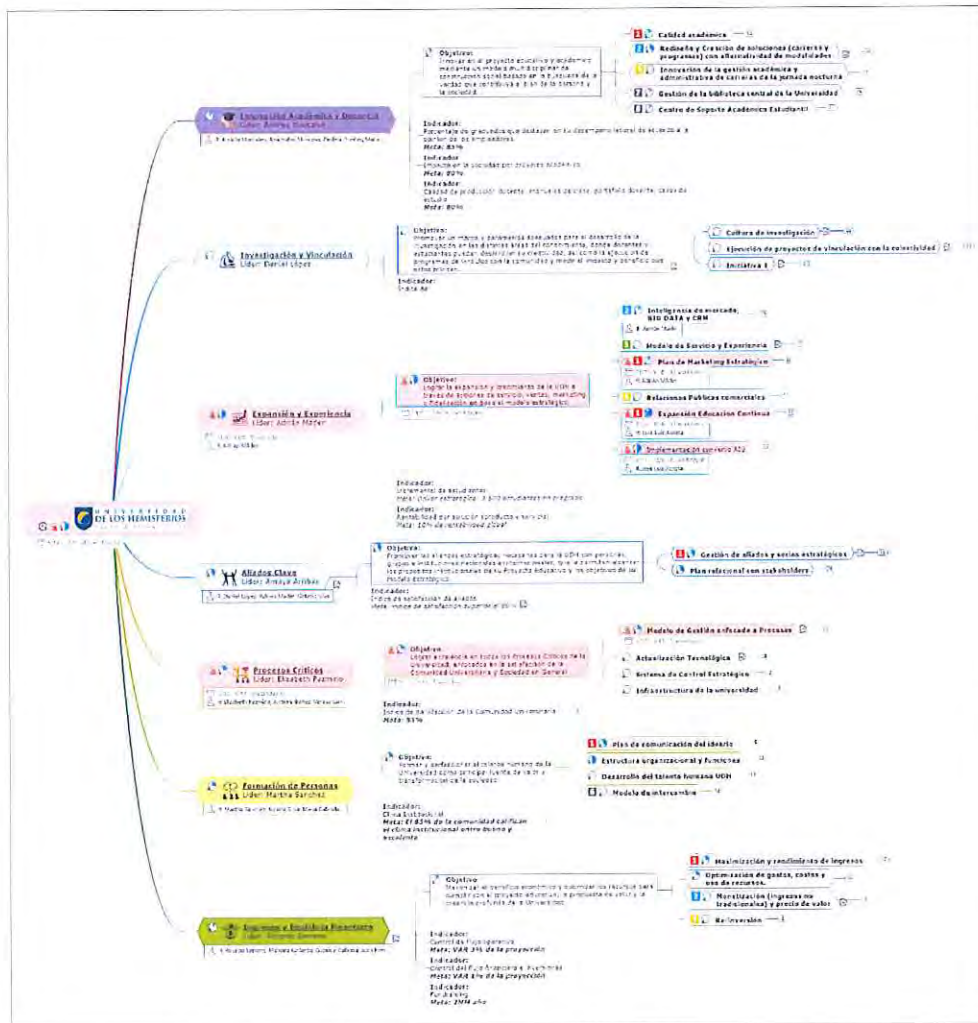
UNIVERSIDAD DE LOS HEMISFERIOS

Excelencia Académica y Docencia
Líder: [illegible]

Objetivo:
Innovar en el proyecto educativo y académico mediante un modelo multidisciplinar de construcción de soluciones basadas en la búsqueda de la verdad que contribuya al bien de la persona y la sociedad.

Calidad académica
Rediseño y Creación de soluciones (carreras y programas) con alternatividad de modalidades
Innovación de la gestión académica y administrativa de carreras de la jornada nocturna
Gestión de la biblioteca central de la Universidad
Centro de Soporte Académico Estudiantil

Indicador:
Porcentaje de graduados que destacan en su desempeño laboral de acuerdo a la opinión de los empleadores.
Meta: 85%
Indicador:
Empleo en la industria por graduados acreditados
Meta: 80%
Indicador:
Calidad de producción docente: encuestas de clase, portafolio docente, casos de estudio
Meta: 80%

Investigación y Vinculación
Líder: Daniel López

Objetivo:
Generar un marco y parámetros adecuados para el desarrollo de la investigación en las distintas áreas del conocimiento, donde docentes y estudiantes puedan desarrollar su intelecto, así como ejecutar planes programas de vinculación con la comunidad y medir el impacto y beneficio que estos generan.
Indicador:
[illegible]

Cultura de investigación
Ejecución de proyectos de vinculación con la colectividad
Iniciativa 1

Expansión y Experiencia
Líder: Adrián Mader

Objetivo:
Lograr la expansión y crecimiento de la UDH a través de sistemas de servicio, ventas, marketing y Educación en base al modelo estratégico

Inteligencia de mercado, BIG DATA y CRM
Modelo de Servicio y Experiencia
Plan de Marketing Estratégico
Relaciones Públicas comerciales
Expansión Educación Continua
Implementación convenio XXI

Indicador:
Incremental de estudiantes
Meta: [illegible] estudiantes en pregrado
Indicador:
Rentabilidad por solución (producto y servicio)
Meta: 10% de rentabilidad global

Aliados Clave
Líder: Amaya Arribas

Objetivo:
Fortalecer las alianzas estratégicas necesarias para la UDH con personas, grupos e instituciones nacionales e internacionales, que le permitan alcanzar los propósitos institucionales de su Proyecto Educativo y los objetivos de su Modelo Estratégico
Indicador:
Índice de satisfacción de aliados
Meta: índice de satisfacción superior al 80%

Gestión de aliados y socios estratégicos
Plan relacional con stakeholders

Procesos Críticos
Líder: Elizabeth Pazmiño

Objetivo:
Lograr excelencia en todos los Procesos Críticos de la Universidad, enfocados en la satisfacción de la Comunidad Universitaria y Sociedad en General
Indicador:
Índice de satisfacción de la Comunidad Universitaria
Meta: 85%

Modelo de Gestión enfocado a Procesos
Actualización Tecnológica
Sistema de Control Estratégico
Infraestructura de la universidad

Formación de Personas
Líder: Martha Sánchez

Objetivo:
Formar y perfeccionar el talento humano de la Universidad como principal fuente de valor y transformación de la sociedad
Indicador:
Clima Institucional
Meta: El 85% de la comunidad califican el clima institucional entre bueno y excelente

Plan de comunicación del ideario
Estructura organizacional y funciones
Desarrollo del talento humano UDH
Modelo de intercambio

Ingresos y Disciplina Financiera
Líder: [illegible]

Objetivo
Maximizar el beneficio económico y optimizar los recursos para cumplir con el proyecto educativo, la propuesta de valor y la creación de futuro de la Universidad
Indicador:
Control de Flujo Operativo
Meta: VAR 3% de la proyección
Indicador:
Control del Flujo Financiero e Inversiones
Meta: VAR 3% de la proyección
Indicador:
Fundraising
Meta: 2MM año

Maximización y rendimiento de ingresos
Optimización de gastos, costos y uso de recursos.
Monetización (ingresos no tradicionales) y precio de valor
Re-inversión